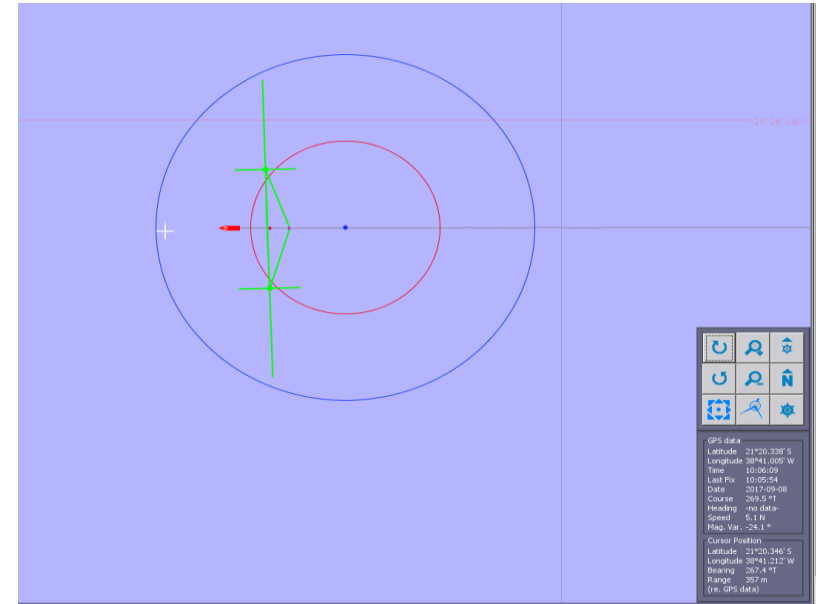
21°20' Lat

GPS data
Latitude 21°20.338' S
Longitude 38°41.005' W
Time 10:06:09
Last Fix 10:05:54
Date 2017-09-08
Course 269.5 °T
Heading -no data-
Speed 5.1 N
Mag. Var. -24.1 °

Cursor Position
Latitude 21°20.346' S
Longitude 38°41.212' W
Bearing 267.4 °T
Range 357 m
(re. GPS data)